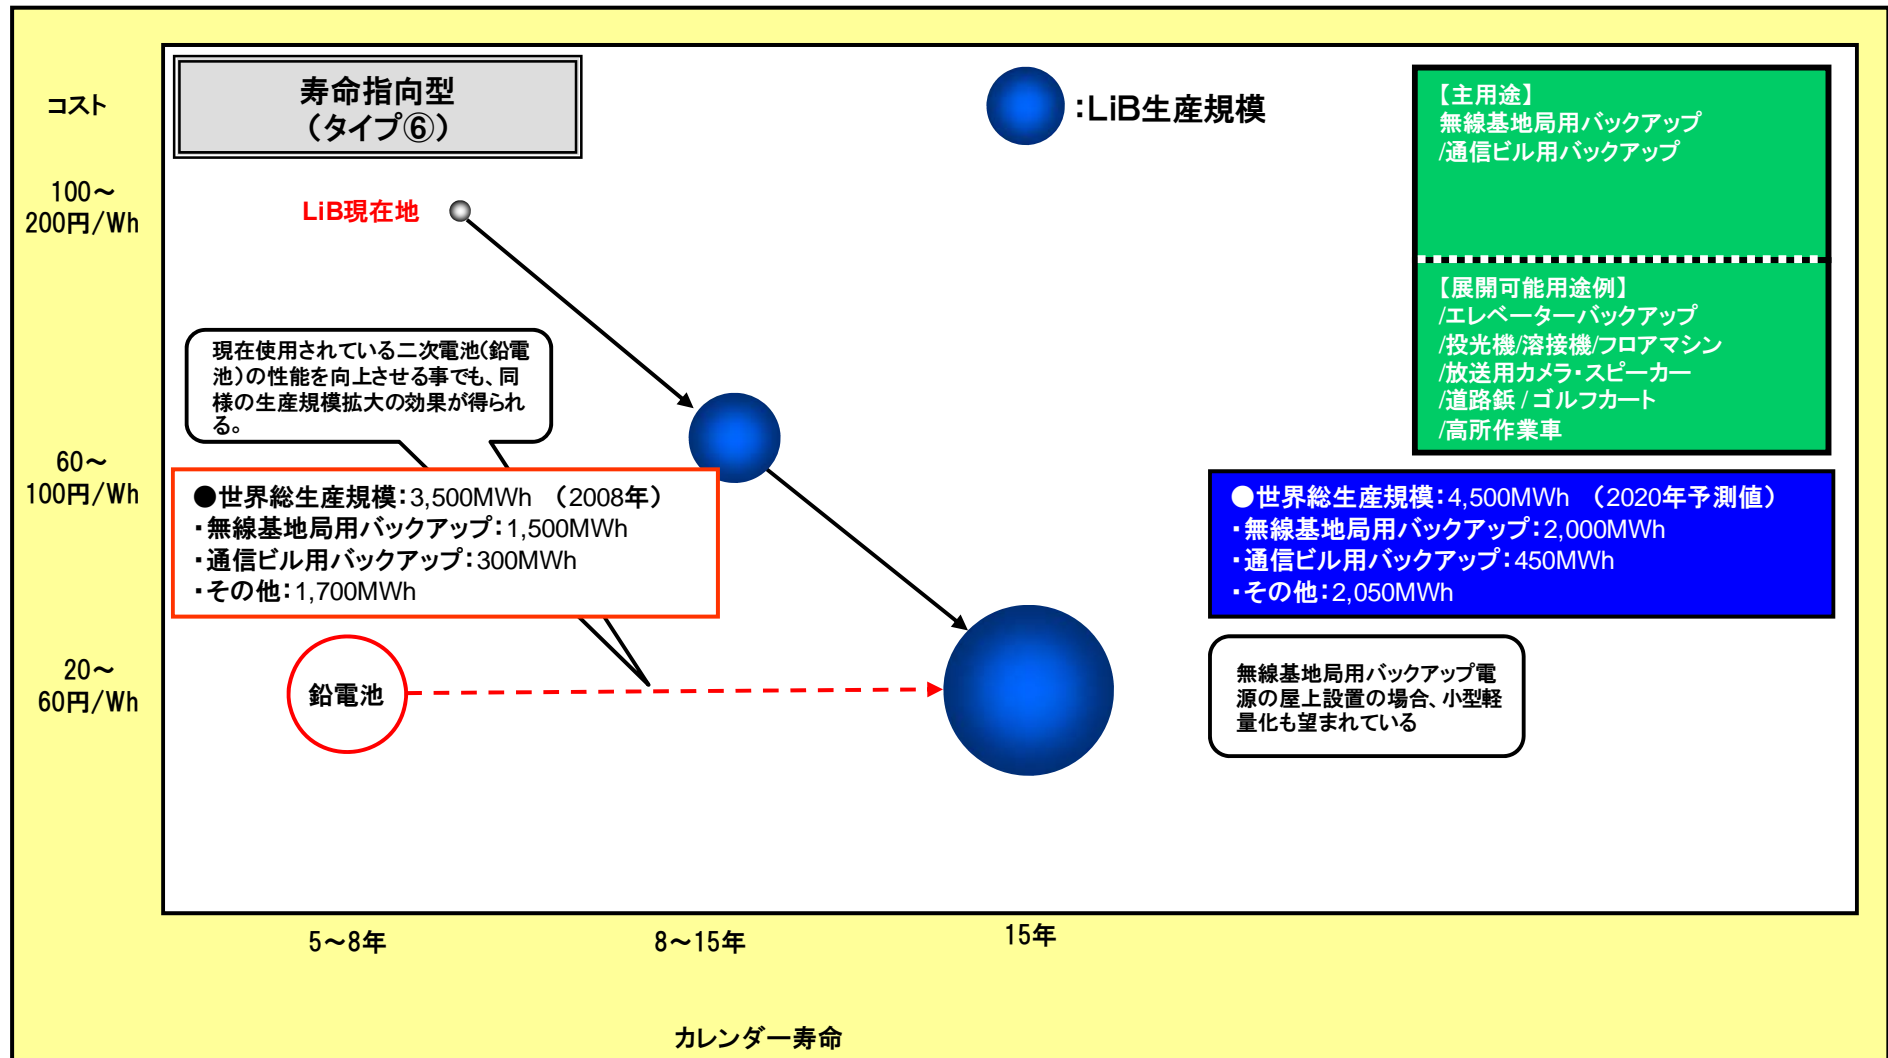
コスト

100～200円/Wh

60～100円/Wh

20～60円/Wh

寿命指向型
（タイプ⑥）

:LiB生産規模

【主用途】
無線基地局用バックアップ
/通信ビル用バックアップ

【展開可能用途例】
/エレベーターバックアップ
/投光機/溶接機/フロアマシン
/放送用カメラ・スピーカー
/道路鋲 / ゴルフカート
/高所作業車

LiB現在地

現在使用されている二次電池(鉛電池)の性能を向上させる事でも、同様の生産規模拡大の効果が得られる。

●世界総生産規模：3,500MWh （2008年）
・無線基地局用バックアップ：1,500MWh
・通信ビル用バックアップ：300MWh
・その他：1,700MWh

●世界総生産規模：4,500MWh （2020年予測値）
・無線基地局用バックアップ：2,000MWh
・通信ビル用バックアップ：450MWh
・その他：2,050MWh

鉛電池

無線基地局用バックアップ電源の屋上設置の場合、小型軽量化も望まれている

5～8年

8～15年

15年

カレンダー寿命